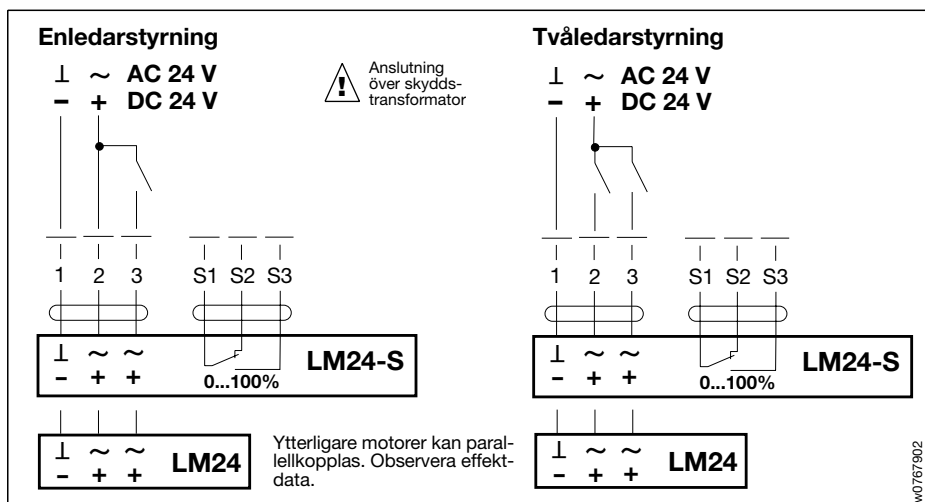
Enledarstyrning

⊥ ~ AC 24 V
– + DC 24 V

Anslutning över skyddstransformator

1 2 3 S1 S2 S3

⊥ ~ ~
– + +
0...100%
LM24-S

⊥ ~ ~
– + +
LM24

Ytterligare motorer kan parallellkopplas. Observera effektdata.

Tvåledarstyrning

⊥ ~ AC 24 V
– + DC 24 V

1 2 3 S1 S2 S3

⊥ ~ ~
– + +
0...100%
LM24-S

⊥ ~ ~
– + +
LM24

w0767902